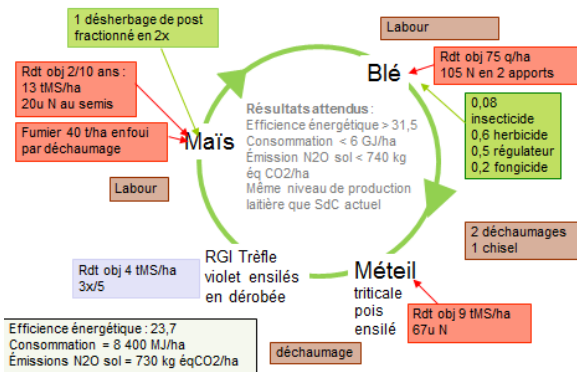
1 désherbage de post fractionné en 2x

Labour

Rdt obj 2/10 ans : 13 tMS/ha 20u N au semis

Blé

Rdt obj 75 q/ha 105 N en 2 apports

Fumier 40 t/ha enfoui par déchaumage

Maïs

Résultats attendus :
Efficience énergétique > 31,5
Consommation < 6 GJ/ha
Émission N2O sol < 740 kg éq CO2/ha
Même niveau de production laitière que SdC actuel

0,08 insecticide
0,6 herbicide
0,5 régulateur
0,2 fongicide

Labour

2 déchaumages
1 chisel

Rdt obj 4 tMS/ha 3x/5

RGI Trèfle violet ensilés en dérobée

Méteil
triticale
pois
ensilé

Rdt obj 9 tMS/ha 67u N

Efficience énergétique : 23,7
Consommation = 8 400 MJ/ha
Émissions N2O sol = 730 kg éqCO2/ha

déchaumage